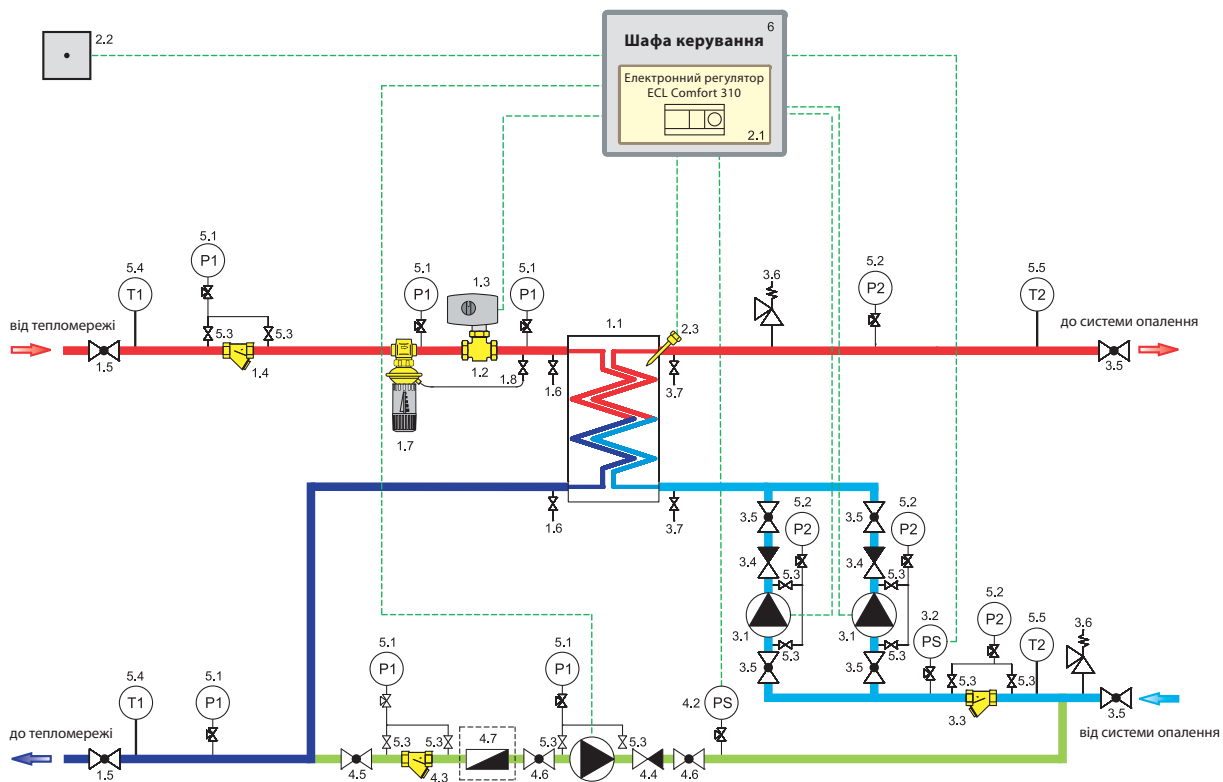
2.2

Шафа керування 6

Електронний регулятор ECL Comfort 310

2.1

5.1 P1
5.4 T1
5.3 5.3
від тепломережі
1.5
1.4

5.1 P1
1.3
5.1 P1
1.2
1.8
1.6
1.7

1.1
2.3
3.7

3.6
5.2 P2
5.5 T2
до системи опалення
3.5

1.6
3.7

3.5 5.2 P2
3.4 5.3
3.1
5.3
3.5

3.5 5.2 P2
3.4 5.3
3.1
5.3
3.5

3.2 PS
5.2 P2
5.5 T2
3.6
5.3 5.3
3.3
3.5
від системи опалення

5.4 T1
5.1 P1
до тепломережі
1.5

5.1 P1
5.3 5.3
4.5
4.3
4.7
5.3
4.6
5.1 P1
5.3
4.4
4.6
4.2 PS